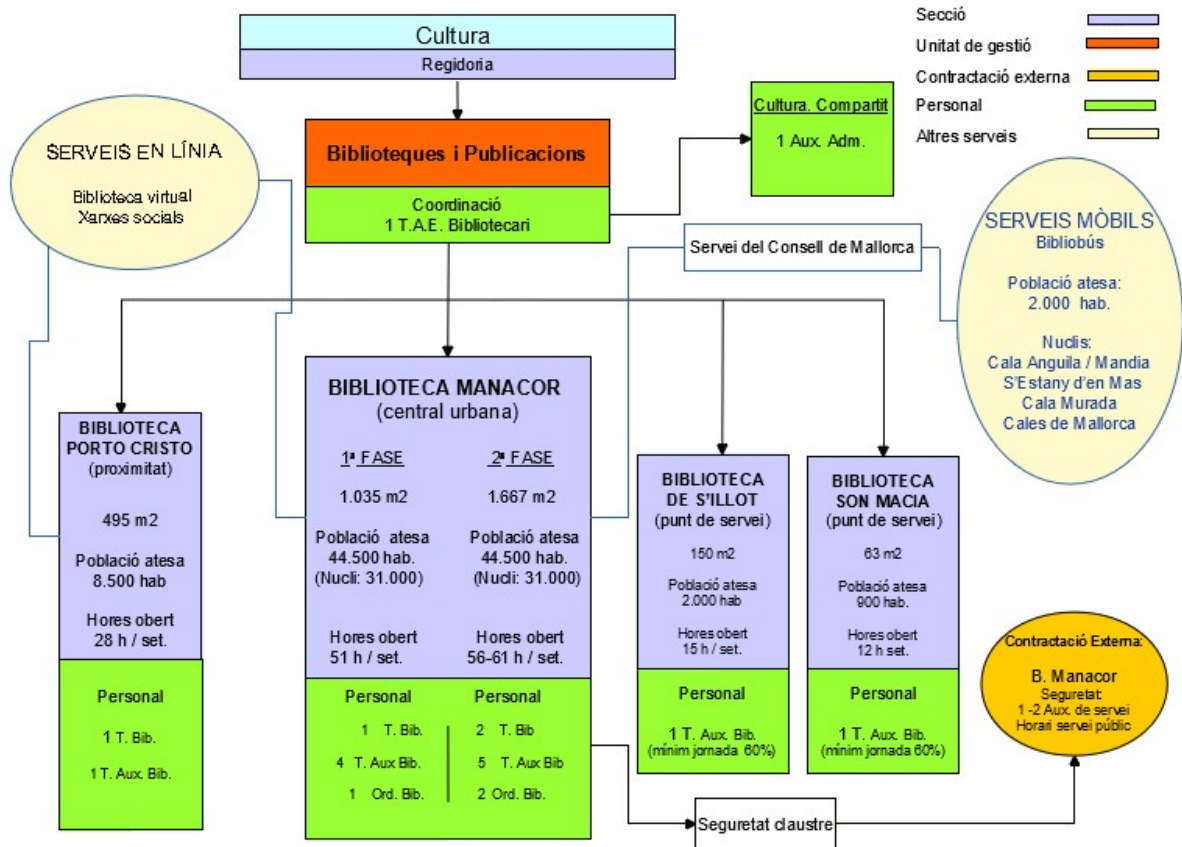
Secció
Unitat de gestió
Contractació externa
Personal
Altres serveis

Cultura
Regidoria

Biblioteques i Publicacions
Coordinació
1 T.A.E. Bibliotecari

Cultura. Compartit
1 Aux. Adm.

SERVEIS EN LÍNIA
Biblioteca virtual
Xarxes socials

Servei del Consell de Mallorca

SERVEIS MÒBILS
Bibliobús
Població atesa:
2.000 hab.
Nuclis:
Cala Anguila / Mandia
S'Estany d'en Mas
Cala Murada
Cales de Mallorca

BIBLIOTECA PORTO CRISTO
(proximitat)
495 m2
Població atesa
8.500 hab
Hores obert
28 h / set.
Personal
1 T. Bib.
1 T. Aux. Bib.

BIBLIOTECA MANACOR
(central urbana)

| 1ª FASE | 2ª FASE |
|---|---|
| 1.035 m2 | 1.667 m2 |
| Població atesa 44.500 hab. (Nucli: 31.000) | Població atesa 44.500 hab. (Nucli: 31.000) |
| Hores obert 51 h / set. | Hores obert 56-61 h / set. |
| Personal | Personal |
| 1 T. Bib. | 2 T. Bib |
| 4 T. Aux Bib. | 5 T. Aux Bib |
| 1 Ord. Bib. | 2 Ord. Bib. |

BIBLIOTECA DE S'ILLOT
(punt de servei)
150 m2
Població atesa
2.000 hab
Hores obert
15 h / set.
Personal
1 T. Aux. Bib.
(mínim jornada 60%)

BIBLIOTECA SON MACIA
(punt de servei)
63 m2
Població atesa
900 hab.
Hores obert
12 h set.
Personal
1 T. Aux. Bib.
(mínim jornada 60%)

Contractació Externa:
B. Manacor
Seguretat:
1 -2 Aux. de servei
Horari servei públic

Seguretat claustre